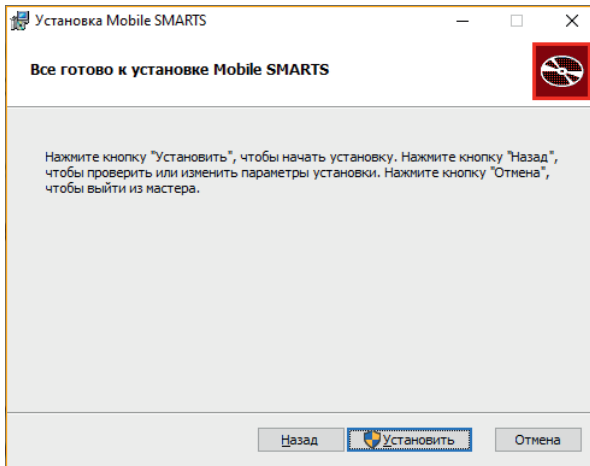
Установка Mobile SMARTS

Все готово к установке Mobile SMARTS

Нажмите кнопку "Установить", чтобы начать установку. Нажмите кнопку "Назад", чтобы проверить или изменить параметры установки. Нажмите кнопку "Отмена", чтобы выйти из мастера.

Назад Установить Отмена